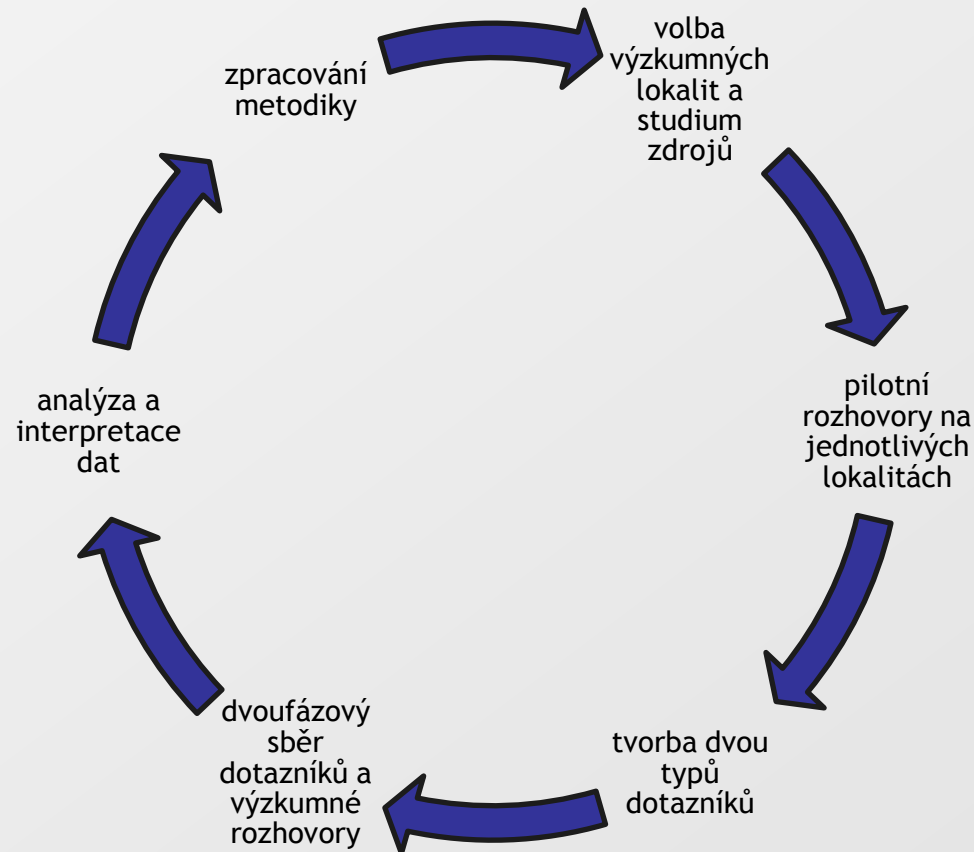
zpracování metodiky

volba výzkumných lokalit a studium zdrojů

pilotní rozhovory na jednotlivých lokalitách

tvorba dvou typů dotazníků

dvoufázový sběr dotazníků a výzkumné rozhovory

analýza a interpretace dat